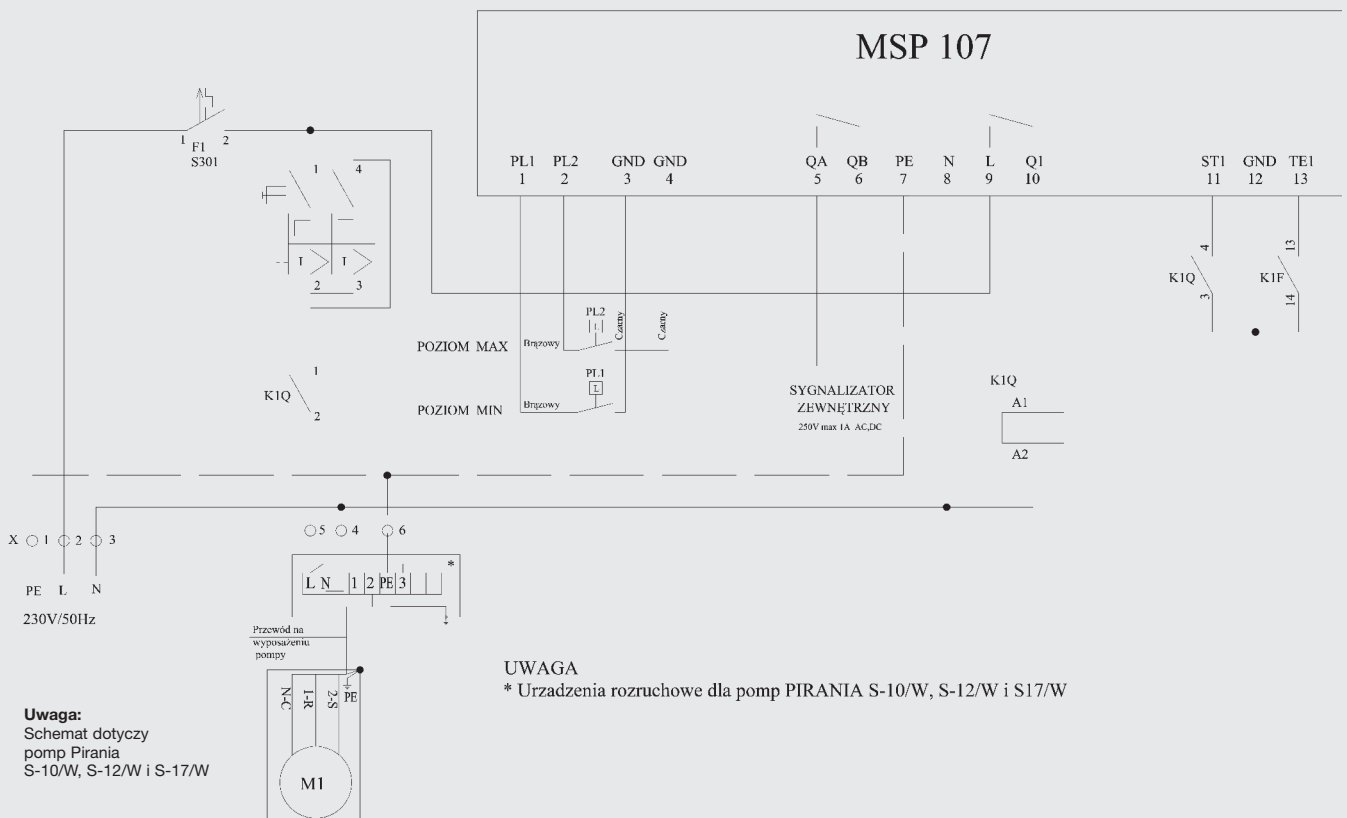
MSP 107

1 F1 2
S301

PL1 PL2 GND GND
1 2 3 4

QA QB PE N L Q1
5 6 7 8 9 10

ST1 GND TE1
11 12 13

1 4

T T
2 3

4
K1Q
3

13
K1F
14

PL2
Brązowy Czarny Czarny
POZIOM MAX

PL1
L
POZIOM MIN
Brązowy

1
K1Q
2

SYGNALIZATOR
ZEWNĘTRZNY
250V max 1A AC,DC

K1Q
A1
A2

X 1 2 3
PE L N
230V/50Hz

5 4 6

L N 1 2 PE 3
*

Przewód na wyposażeniu pompy

N-C 1-R 2-S PE
M1

UWAGA
* Urzadzenia rozruchowe dla pomp PIRANIA S-10/W, S-12/W i S17/W

Uwaga:
Schemat dotyczy pomp Pirania S-10/W, S-12/W i S-17/W